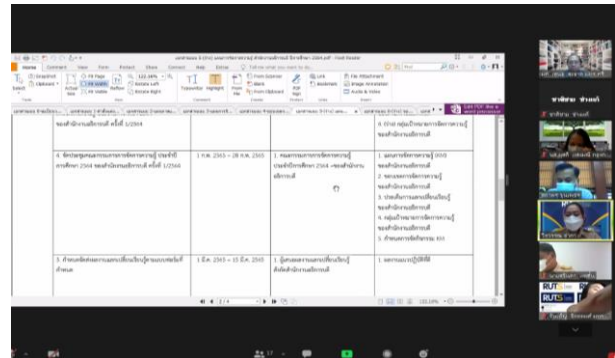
Home Comment View Form Protect Share Connect Help Extras Tell me what you want to do

Snapshot Clipboard Select Actual Size Fit Page Fit Width Fit Visible Reflow Rotate Left Rotate Right 132.18% Typewriter Highlight From File From Scanner Blank From Clipboard Link Bookmark File Attachment Image Annotation Audio & Video

ของสำนักงานอธิการบดี ครั้งที่ 1/2564

4. จัดประชุมคณะกรรมการจัดการความรู้ ประจำปีการศึกษา 2564 ของสำนักงานอธิการบดี ครั้งที่ 1/2564

1 ก.พ. 2565 – 28 ก.พ. 2565

1. คณะกรรมการจัดการความรู้ ประจำปีการศึกษา 2564 ของสำนักงานอธิการบดี

1. ผลงานการจัดการความรู้ ของสำนักงานอธิการบดี
2. ของสำนักงานอธิการบดี
3. ประเด็นการแลกเปลี่ยนเรียนรู้ ของสำนักงานอธิการบดี
4. กลุ่มเป้าหมายการจัดการความรู้ ของสำนักงานอธิการบดี
5. กำหนดการจัดกิจกรรม KM

3. กำหนดกลุ่มเป้าหมายการจัดการความรู้ ของสำนักงานอธิการบดี

5. กำหนดจัดกิจกรรมแลกเปลี่ยนเรียนรู้ตามแผนหรือที่กำหนด

1 มี.ค. 2565 – 15 มี.ค. 2565

1. ผู้เข้าร่วมการแลกเปลี่ยนเรียนรู้ สังกัดสำนักงานอธิการบดี

1. ผลการแลกเปลี่ยนเรียนรู้

2 / 4

132.18%

RUTS